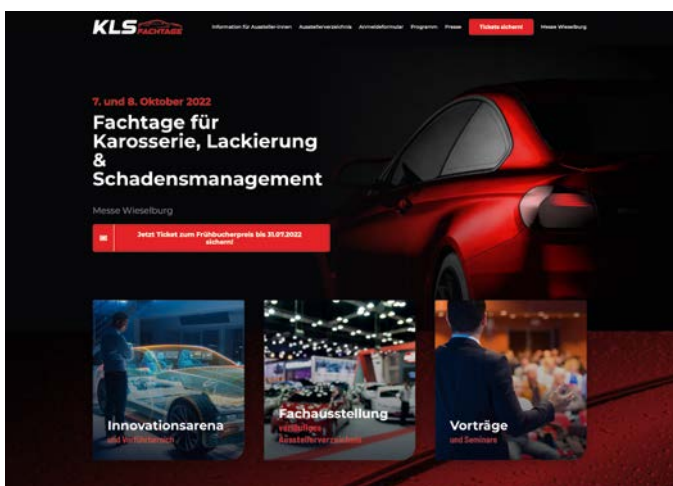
KLS FACHTAGE

Information für Aussteller:innen   Ausstellerverzeichnis   Anmeldeformular   Programm   Presse   Tickets sichern!   Messe Wieselburg

7. und 8. Oktober 2022

Fachtage für Karosserie, Lackierung & Schadensmanagement

Messe Wieselburg

Jetzt Ticket zum Frühbucherpreis bis 31.07.2022 sichern!

Innovationsarena
und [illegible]

Fachausstellung
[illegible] Ausstellerverzeichnis

Vorträge
und Seminare